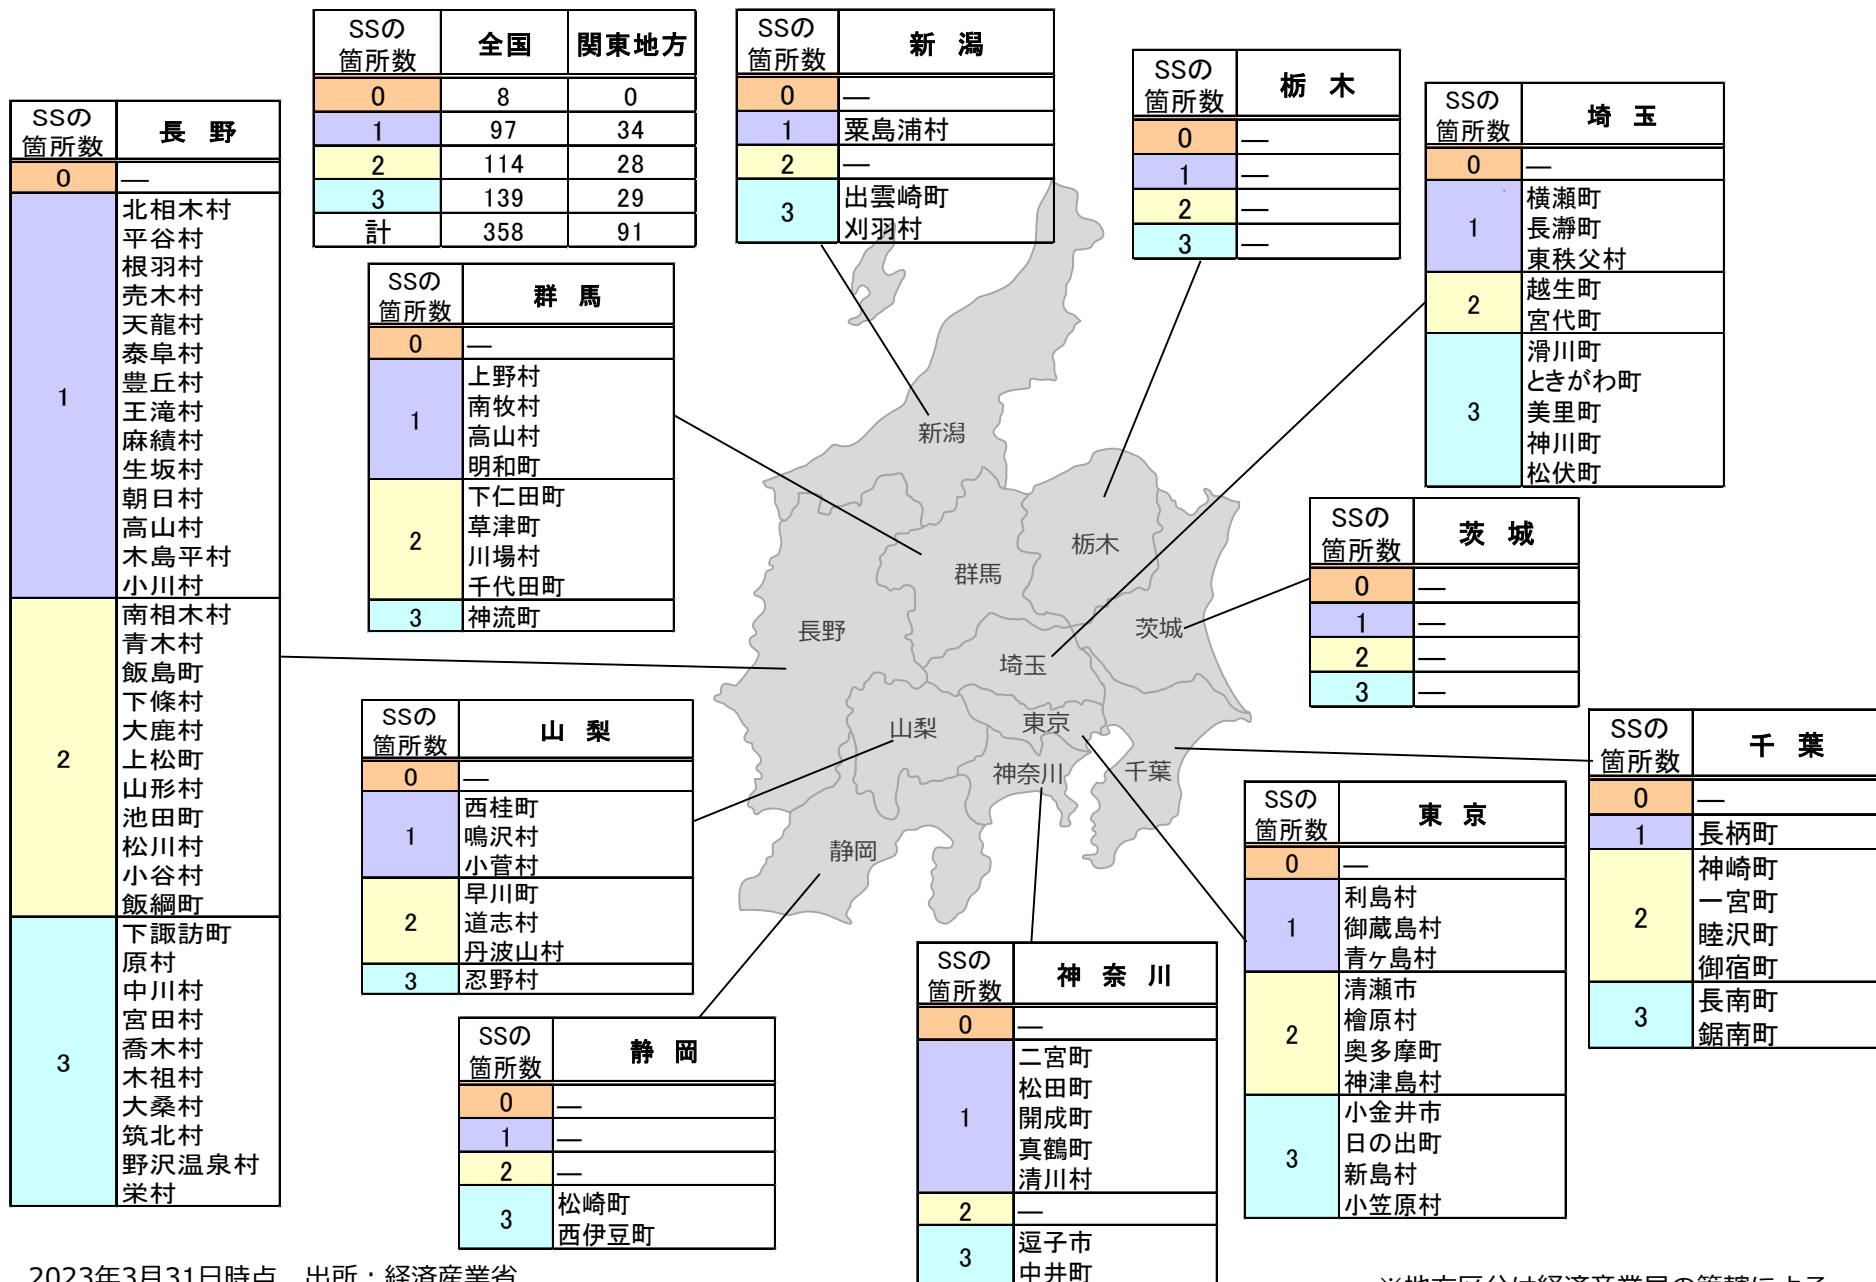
| SSの箇所数 | 全国 | 関東地方 |
|---|---|---|
| 0 | 8 | 0 |
| 1 | 97 | 34 |
| 2 | 114 | 28 |
| 3 | 139 | 29 |
| 計 | 358 | 91 |

| SSの箇所数 | 新潟 |
|---|---|
| 0 | — |
| 1 | 粟島浦村 |
| 2 | — |
| 3 | 出雲崎町 刈羽村 |

| SSの箇所数 | 栃木 |
|---|---|
| 0 | — |
| 1 | — |
| 2 | — |
| 3 | — |

| SSの箇所数 | 埼玉 |
|---|---|
| 0 | — |
| 1 | 横瀬町 長瀞町 東秩父村 |
| 2 | 越生町 宮代町 |
| 3 | 滑川町 ときがわ町 美里町 神川町 松伏町 |

| SSの箇所数 | 長野 |
|---|---|
| 0 | — |
| 1 | 北相木村 平谷村 根羽村 売木村 天龍村 泰阜村 豊丘村 王滝村 麻績村 生坂村 朝日村 高山村 木島平村 小川村 |
| 2 | 南相木村 青木村 飯島町 下條村 大鹿村 上松町 山形村 池田町 松川村 小谷村 飯綱町 |
| 3 | 下諏訪町 原村 中川村 宮田村 喬木村 木祖村 大桑村 筑北村 野沢温泉村 栄村 |

| SSの箇所数 | 群馬 |
|---|---|
| 0 | — |
| 1 | 上野村 南牧村 高山村 明和町 |
| 2 | 下仁田町 草津町 川場村 千代田町 |
| 3 | 神流町 |

| SSの箇所数 | 茨城 |
|---|---|
| 0 | — |
| 1 | — |
| 2 | — |
| 3 | — |

| SSの箇所数 | 山梨 |
|---|---|
| 0 | — |
| 1 | 西桂町 鳴沢村 小菅村 |
| 2 | 早川町 道志村 丹波山村 |
| 3 | 忍野村 |

| SSの箇所数 | 千葉 |
|---|---|
| 0 | — |
| 1 | 長柄町 |
| 2 | 神崎町 一宮町 睦沢町 御宿町 |
| 3 | 長南町 鋸南町 |

| SSの箇所数 | 東京 |
|---|---|
| 0 | — |
| 1 | 利島村 御蔵島村 青ヶ島村 |
| 2 | 清瀬市 檜原村 奥多摩町 神津島村 |
| 3 | 小金井市 日の出町 新島村 小笠原村 |

| SSの箇所数 | 静岡 |
|---|---|
| 0 | — |
| 1 | — |
| 2 | — |
| 3 | 松崎町 西伊豆町 |

| SSの箇所数 | 神奈川 |
|---|---|
| 0 | — |
| 1 | 二宮町 松田町 開成町 真鶴町 清川村 |
| 2 | — |
| 3 | 逗子市 中井町 |

新潟 栃木 群馬 長野 茨城 埼玉 山梨 東京 神奈川 千葉 静岡

2023年3月31日時点　出所：経済産業省

※地方区分は経済産業局の管轄による